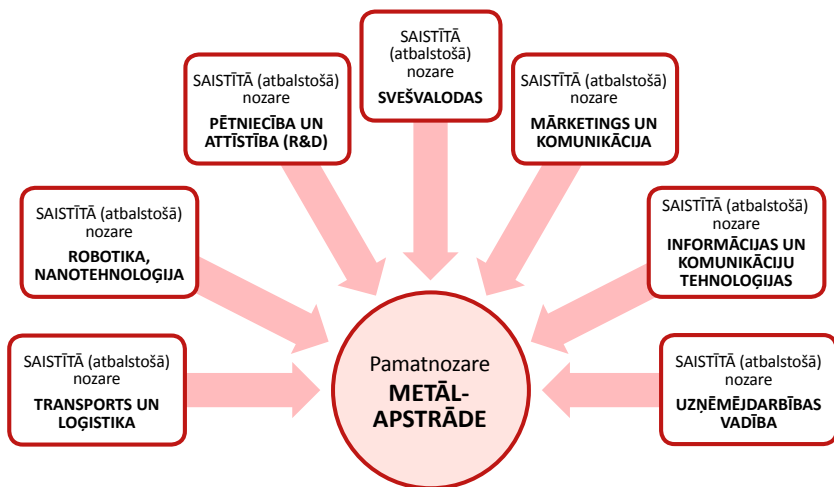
SAISTĪTĀ (atbalstošā) nozare
SVEŠVALODAS

SAISTĪTĀ (atbalstošā) nozare
PĒTNIECĪBA UN ATTĪSTĪBA (R&D)

SAISTĪTĀ (atbalstošā) nozare
MĀRKETINGS UN KOMUNIKĀCIJA

SAISTĪTĀ (atbalstošā) nozare
ROBOTIKA, NANOTEHNOLOĢIJA

SAISTĪTĀ (atbalstošā) nozare
INFORMĀCIJAS UN KOMUNIKĀCIJU TEHNOLOĢIJAS

SAISTĪTĀ (atbalstošā) nozare
TRANSPORTS UN LOĢISTIKA

Pamatnozare
METĀLAPSTRĀDE

SAISTĪTĀ (atbalstošā) nozare
UZŅĒMĒJDARBĪBAS VADĪBA